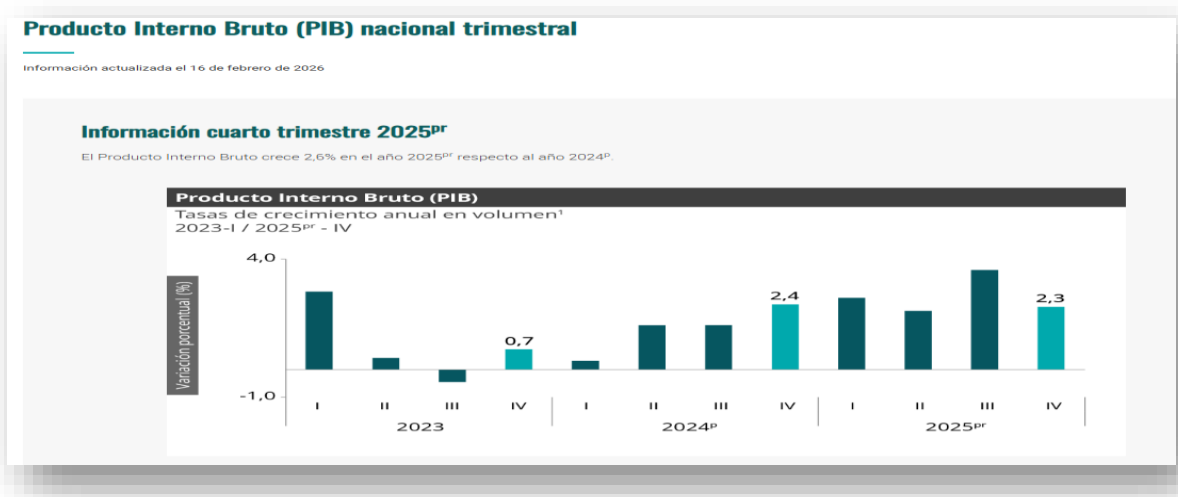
Producto Interno Bruto (PIB) nacional trimestral

Información actualizada el 16 de febrero de 2026

Información cuarto trimestre 2025$^{pr}$

El Producto Interno Bruto crece 2,6% en el año 2025$^{pr}$ respecto al año 2024$^{p}$.

Producto Interno Bruto (PIB)
Tasas de crecimiento anual en volumen$^{1}$
2023-I / 2025$^{pr}$ - IV

Variación porcentual (%)

4,0
-1,0

0,7
2,4
2,3

I II III IV I II III IV I II III IV
2023
2024$^{p}$
2025$^{pr}$